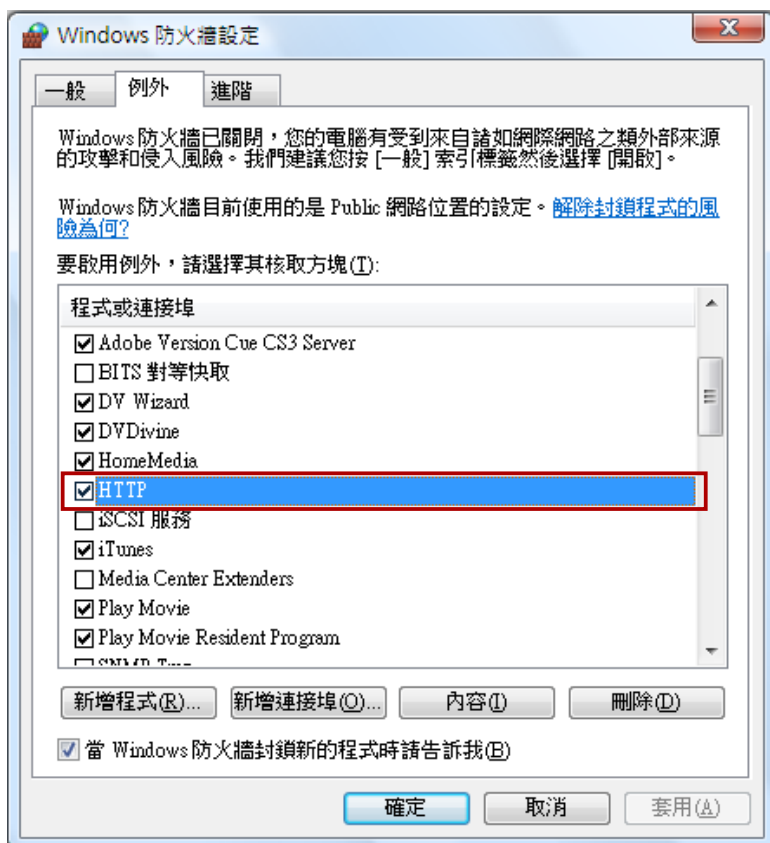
Windows 防火牆設定

一般 例外 進階

Windows 防火牆已關閉，您的電腦有受到來自諸如網際網路之類外部來源的攻擊和侵入風險。我們建議您按 [一般] 索引標籤然後選擇 [開啟]。

Windows 防火牆目前使用的是 Public 網路位置的設定。解除封鎖程式的風險為何?

要啟用例外，請選擇其核取方塊(T):

程式或連接埠
Adobe Version Cue CS3 Server
BITS 對等快取
DV Wizard
DVDivine
HomeMedia
HTTP
iSCSI 服務
iTunes
Media Center Extenders
Play Movie
Play Movie Resident Program
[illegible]

新增程式(R)... 新增連接埠(O)... 內容(I) 刪除(D)

當 Windows 防火牆封鎖新的程式時請告訴我(B)

確定 取消 套用(A)